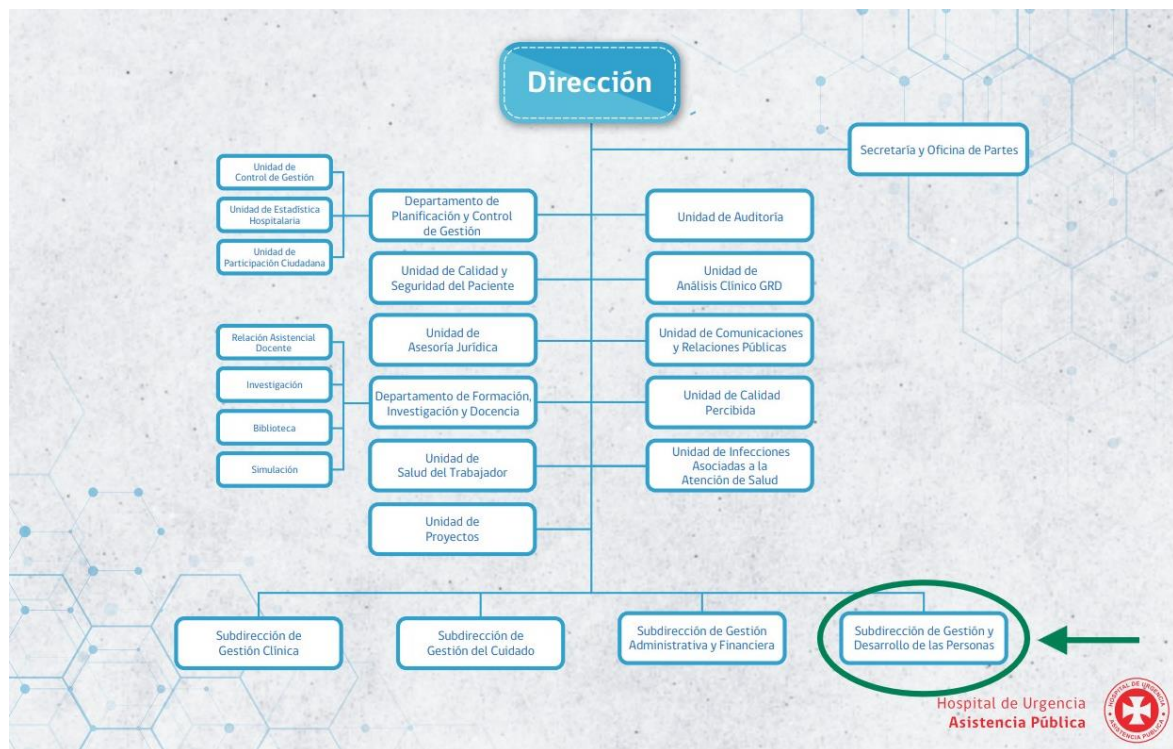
Dirección

Secretaría y Oficina de Partes

Unidad de Control de Gestión

Unidad de Estadística Hospitalaria

Unidad de Participación Ciudadana

Departamento de Planificación y Control de Gestión

Unidad de Auditoría

Unidad de Calidad y Seguridad del Paciente

Unidad de Análisis Clínico GRD

Relación Asistencial Docente

Investigación

Biblioteca

Simulación

Unidad de Asesoría Jurídica

Unidad de Comunicaciones y Relaciones Públicas

Departamento de Formación, Investigación y Docencia

Unidad de Calidad Percibida

Unidad de Salud del Trabajador

Unidad de Infecciones Asociadas a la Atención de Salud

Unidad de Proyectos

Subdirección de Gestión Clínica

Subdirección de Gestión del Cuidado

Subdirección de Gestión Administrativa y Financiera

Subdirección de Gestión y Desarrollo de las Personas

Hospital de Urgencia
Asistencia Pública

HOSPITAL DE URGENCIA
ASISTENCIA PÚBLICA